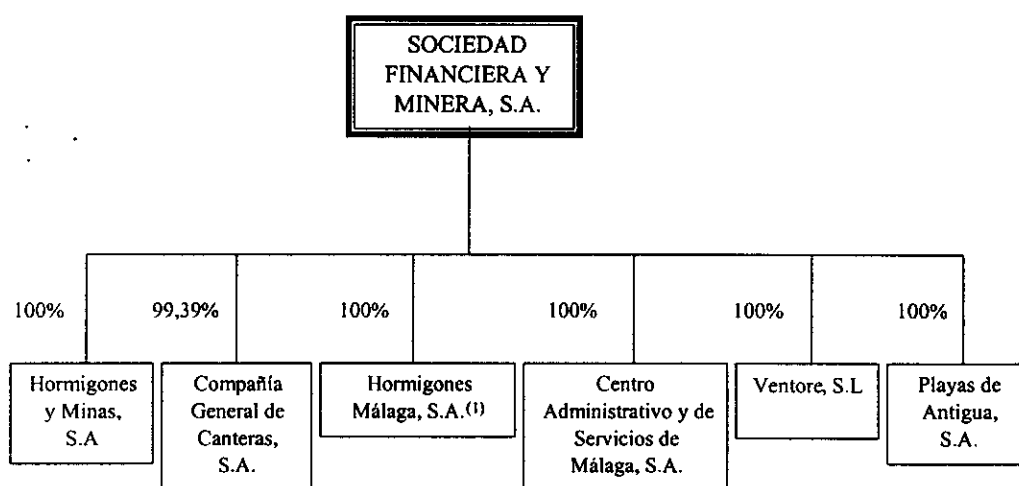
SOCIEDAD FINANCIERA Y MINERA, S.A.

100%

99,39%

100%

100%

100%

100%

Hormigones y Minas, S.A

Compañía General de Canteras, S.A.

Hormigones Málaga, S.A.$^{(1)}$

Centro Administrativo y de Servicios de Málaga, S.A.

Ventore, S.L

Playas de Antigua, S.A.